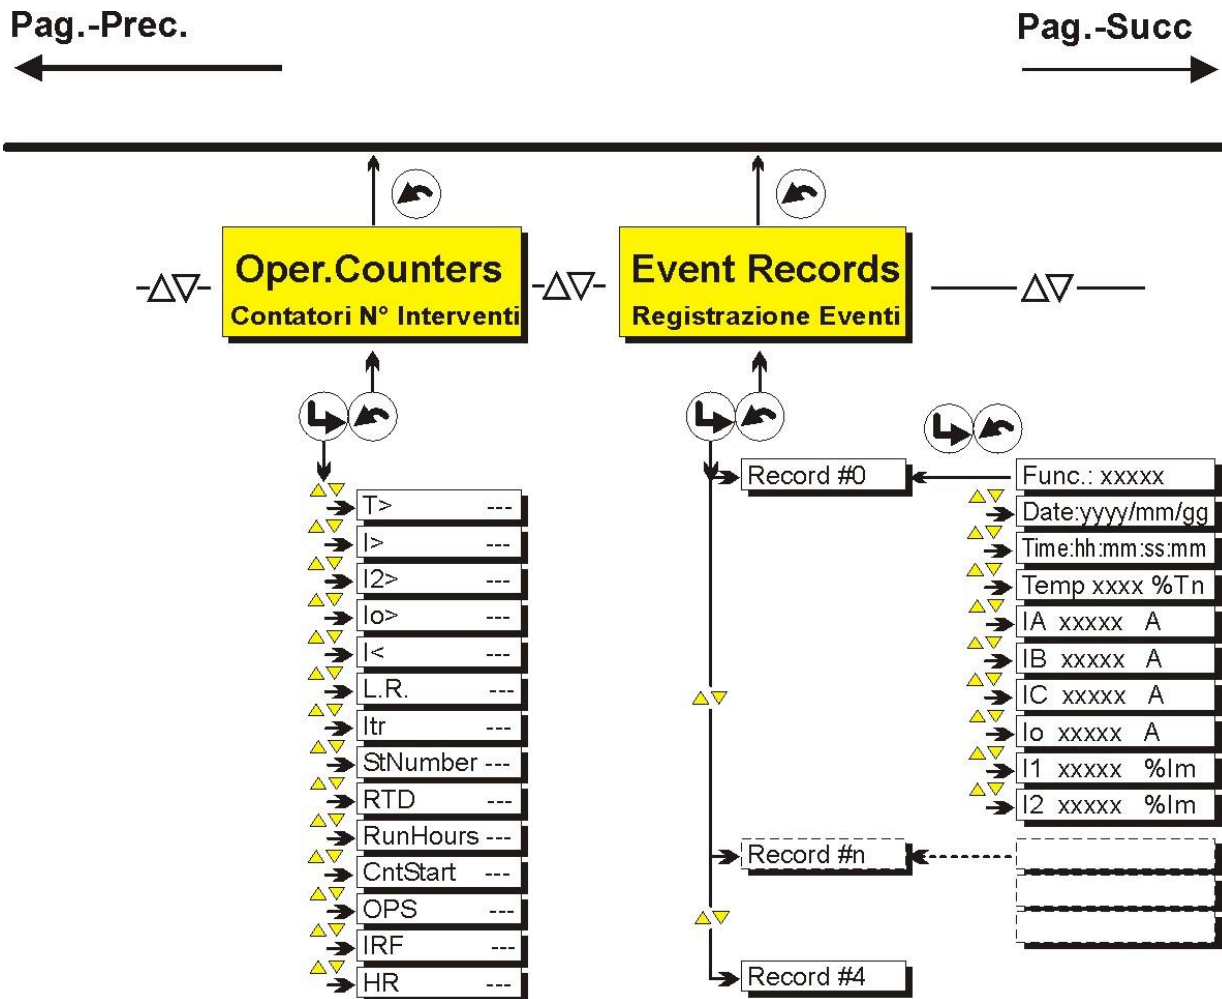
Pag.-Prec.

Pag.-Succ

Oper.Counters
Contatori N° Interventi

Event Records
Registrazione Eventi

T> ---
I> ---
I2> ---
Io> ---
I< ---
L.R. ---
Itr ---
StNumber ---
RTD ---
RunHours ---
CntStart ---
OPS ---
IRF ---
HR ---

Record #0
Record #n
Record #4

Func.: xxxxx
Date:yyyy/mm/gg
Time:hh:mm:ss:mm
Temp xxxx %Tn
IA xxxxx A
IB xxxxx A
IC xxxxx A
Io xxxxx A
I1 xxxxx %Im
I2 xxxxx %Im